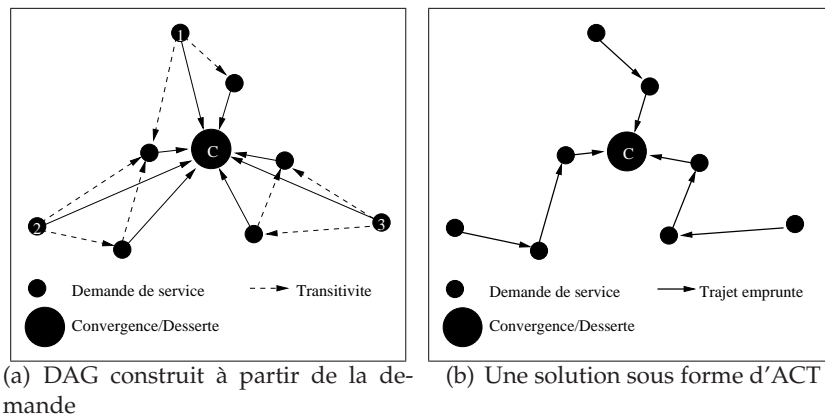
1

C

2

3

Demande de service

Transitivite

Convergence/Desserte

(a) DAG construit à partir de la demande

C

Demande de service

Trajet emprunte

Convergence/Desserte

(b) Une solution sous forme d'ACT